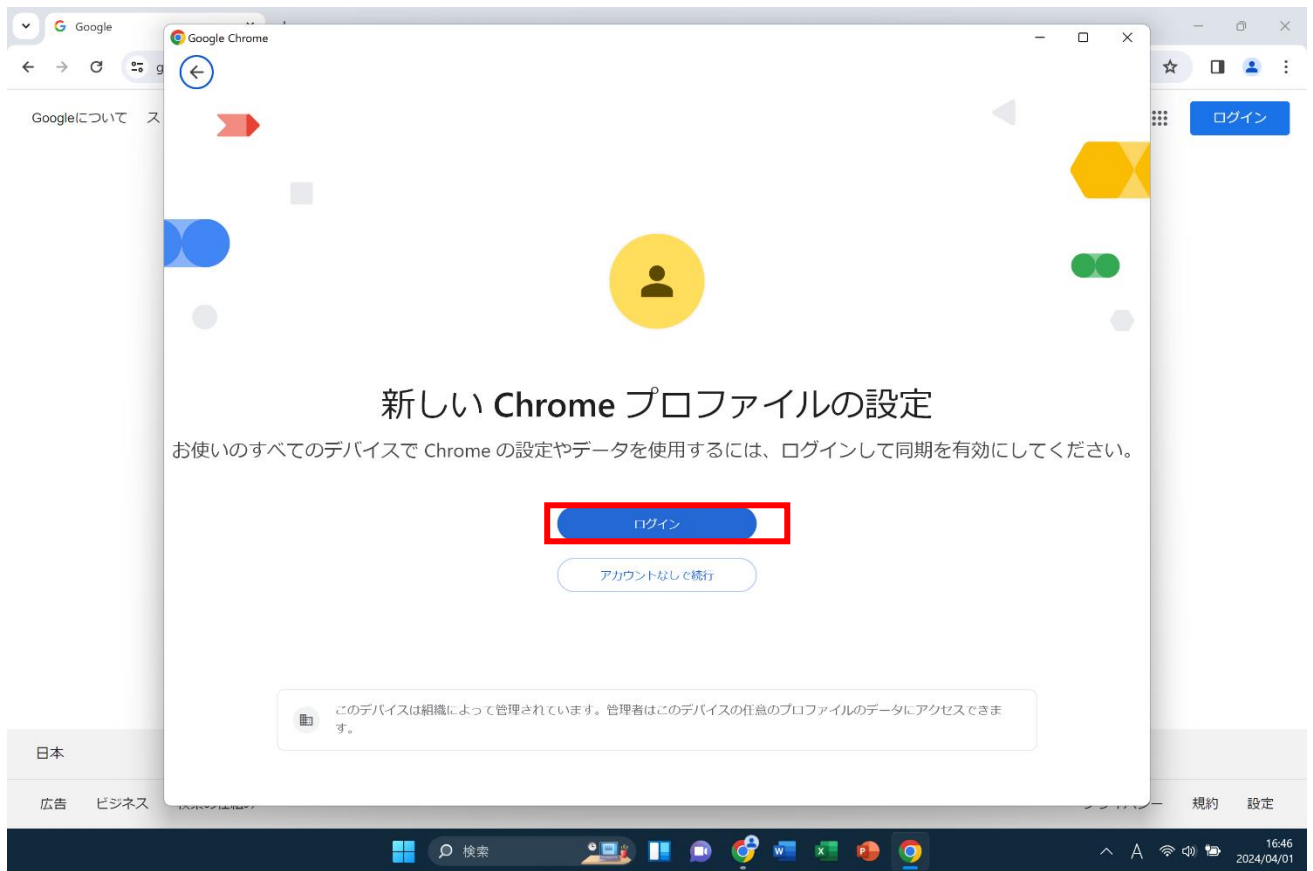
Google

Google Chrome

Googleについて ス

ログイン

新しい Chrome プロファイルの設定

お使いのすべてのデバイスで Chrome の設定やデータを使用するには、ログインして同期を有効にしてください。

ログイン

アカウントなしで続行

このデバイスは組織によって管理されています。管理者はこのデバイスの任意のプロファイルのデータにアクセスできます。

日本

広告 ビジネス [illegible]

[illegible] 規約 設定

検索

16:46
2024/04/01